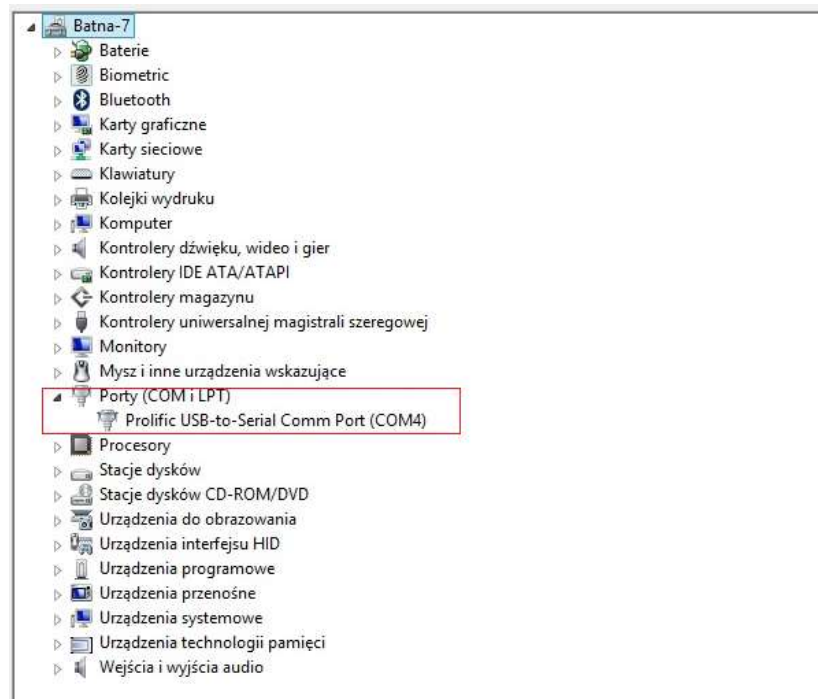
Batna-7
Baterie
Biometric
Bluetooth
Karty graficzne
Karty sieciowe
Klawiatury
Kolejki wydruku
Komputer
Kontrolery dźwięku, wideo i gier
Kontrolery IDE ATA/ATAPI
Kontrolery magazynu
Kontrolery uniwersalnej magistrali szeregowej
Monitory
Mysz i inne urządzenia wskazujące
Porty (COM i LPT)
Prolific USB-to-Serial Comm Port (COM4)
Procesory
Stacje dysków
Stacje dysków CD-ROM/DVD
Urządzenia do obrazowania
Urządzenia interfejsu HID
Urządzenia programowe
Urządzenia przenośne
Urządzenia systemowe
Urządzenia technologii pamięci
Wejścia i wyjścia audio